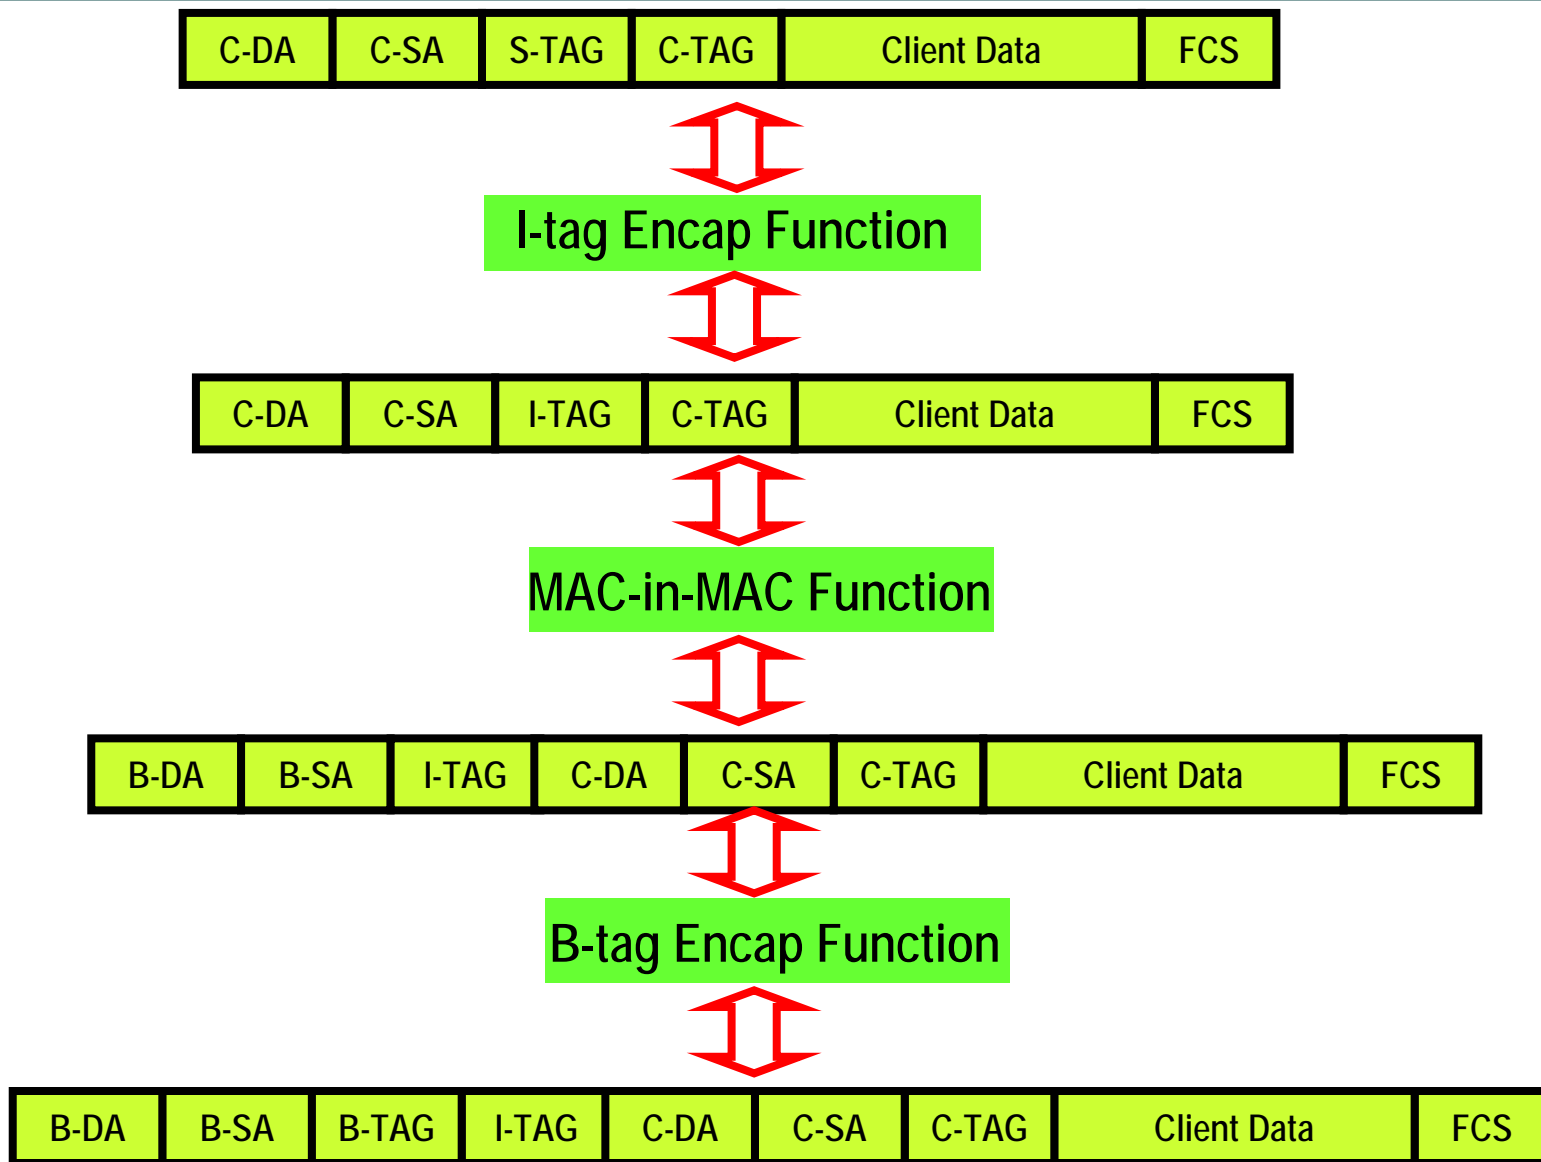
| C-DA | C-SA | S-TAG | C-TAG | Client Data | FCS |
|---|---|---|---|---|---|

I-tag Encap Function

| C-DA | C-SA | I-TAG | C-TAG | Client Data | FCS |
|---|---|---|---|---|---|

MAC-in-MAC Function

| B-DA | B-SA | I-TAG | C-DA | C-SA | C-TAG | Client Data | FCS |
|---|---|---|---|---|---|---|---|

B-tag Encap Function

| B-DA | B-SA | B-TAG | I-TAG | C-DA | C-SA | C-TAG | Client Data | FCS |
|---|---|---|---|---|---|---|---|---|